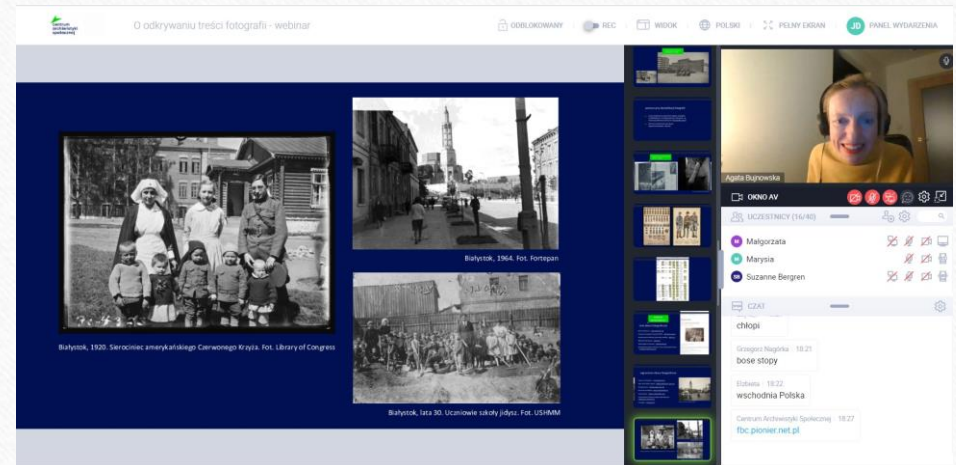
Centrum Archiwistyki Społecznej

O odkrywaniu treści fotografii - webinar

ODBLOKOWANY REC WIDOK POLSKI PEŁNY EKRAN JD PANEL WYDARZENIA

Białystok, 1964. Fot. Fortepan

Białystok, 1920. Sierociniec amerykańskiego Czerwonego Krzyża. Fot. Library of Congress

Białystok, lata 30. Uczniowie szkoły jidysz. Fot. USHMM

Agata Bujnowska

OKNO AV

UCZESTNICY (16/40)

Małgorzata

Marysia

SB Suzanne Bergren

CZAT

chłopi

Grzegorz Nagórko · 18:21
bose stopy

Elżbieta · 18:22
wschodnia Polska

Centrum Archiwistyki Społecznej · 18:27
fbc.pionier.net.pl